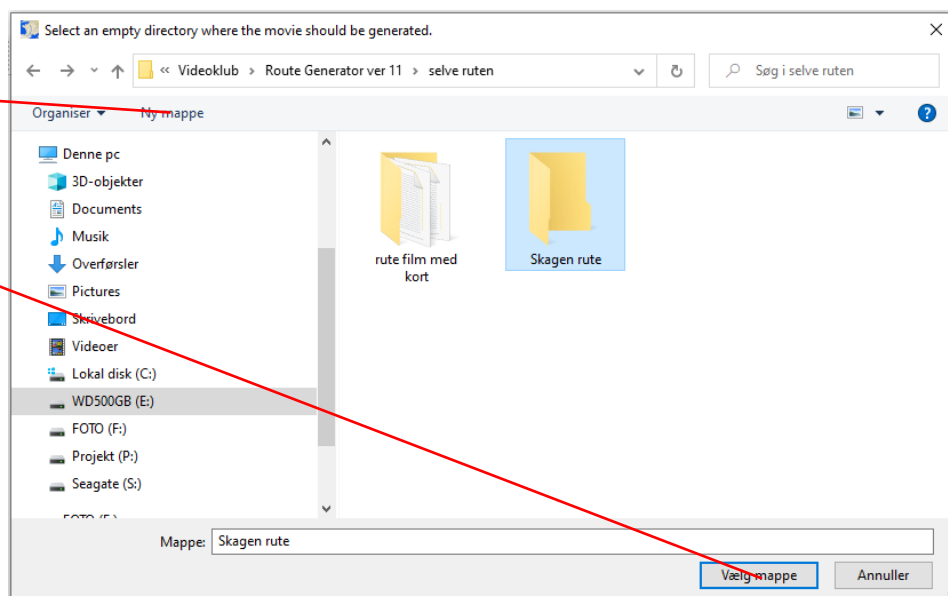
Select an empty directory where the movie should be generated.

« Videoklub › Route Generator ver 11 › selve ruten

Søg i selve ruten

Organiser ▾ Ny mappe

Denne pc
3D-objekter
Documents
Musik
Overførsler
Pictures
Skrivebord
Videoer
Lokal disk (C:)
WD500GB (E:)
FOTO (F:)
Projekt (P:)
Seagate (S:)
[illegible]

rute film med kort
Skagen rute

Mappe: Skagen rute

Vælg mappe Annuller